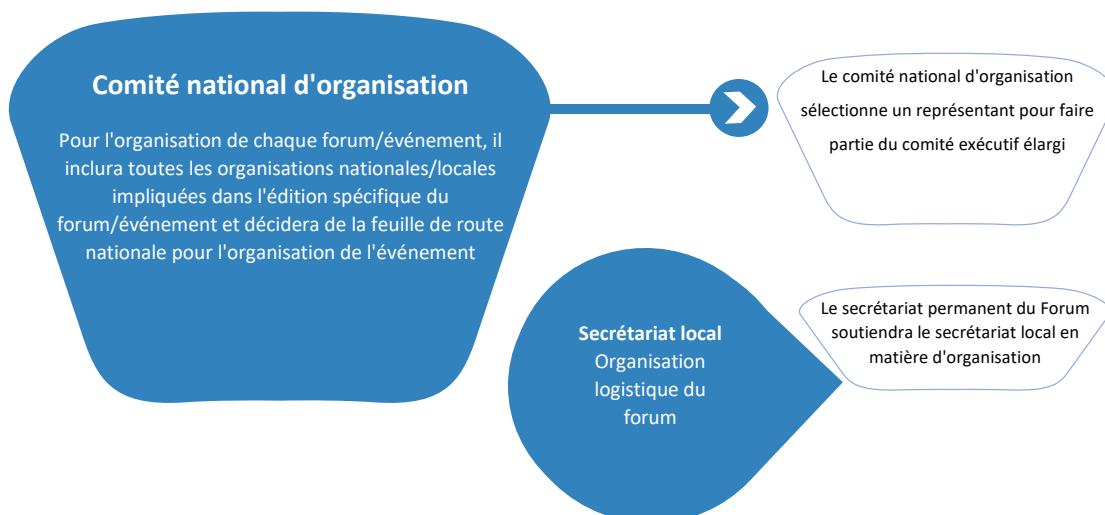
Comité national d'organisation

Pour l'organisation de chaque forum/événement, il inclura toutes les organisations nationales/locales impliquées dans l'édition spécifique du forum/événement et décidera de la feuille de route nationale pour l'organisation de l'événement

Le comité national d'organisation sélectionne un représentant pour faire partie du comité exécutif élargi

Secrétariat local
Organisation logistique du forum

Le secrétariat permanent du Forum soutiendra le secrétariat local en matière d'organisation